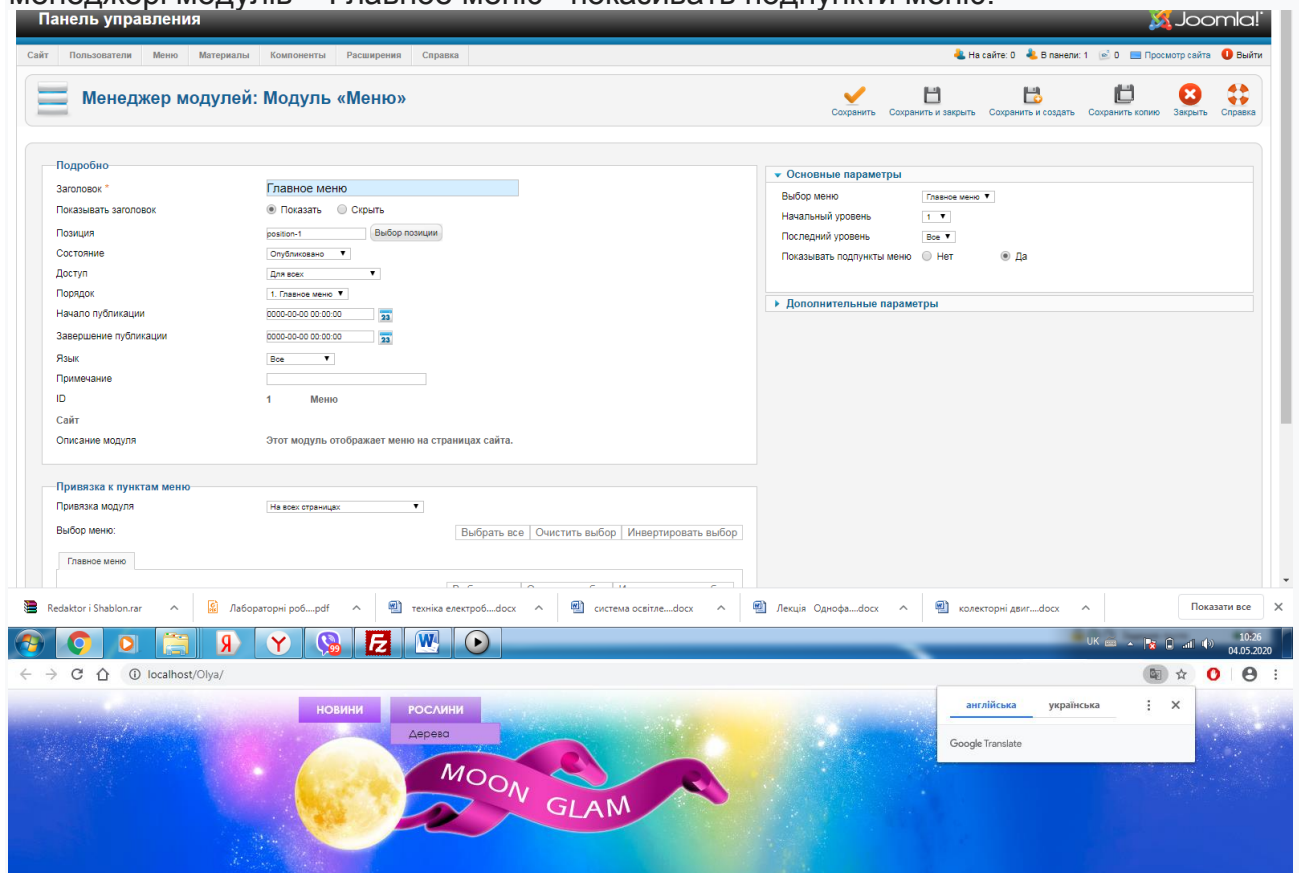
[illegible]

Панель управления

Joomla!

Сайт | Пользователи | Меню | Материалы | Компоненты | Расширения | Справка

На сайте: 0 | В панели: 1 | 0 | Просмотр сайта | Выйти

Менеджер модулей: Модуль «Меню»

Сохранить | Сохранить и закрыть | Сохранить и создать | Сохранить копию | Закрыть | Справка

Подробно

Заголовок * Главное меню
Показывать заголовок ◉ Показать ○ Скрыть
Позиция position-1 Выбор позиции
Состояние Опубликовано
Доступ Для всех
Порядок 1. Главное меню
Начало публикации 0000-00-00 00:00:00
Завершение публикации 0000-00-00 00:00:00
Язык Все
Примечание
ID 1 Меню
Сайт
Описание модуля Этот модуль отображает меню на страницах сайта.

Основные параметры

Выбор меню Главное меню
Начальный уровень 1
Последний уровень Все
Показывать подпункты меню ○ Нет ◉ Да

Дополнительные параметры

Привязка к пунктам меню

Привязка модуля На всех страницах
Выбор меню: Выбрать все | Очистить выбор | Инвертировать выбор

Главное меню

Redaktor i Shablon.rar | Лабораторні роб....pdf | техніка електроб....docx | система освітле....docx | Лекція Однофа....docx | колекторні двиг....docx | Показати все

UK 10:26 04.05.2020

localhost/Olya/

НОВИНИ | РОСЛИНИ
Дерева

англійська | українська
Google Translate

MOON GLAM